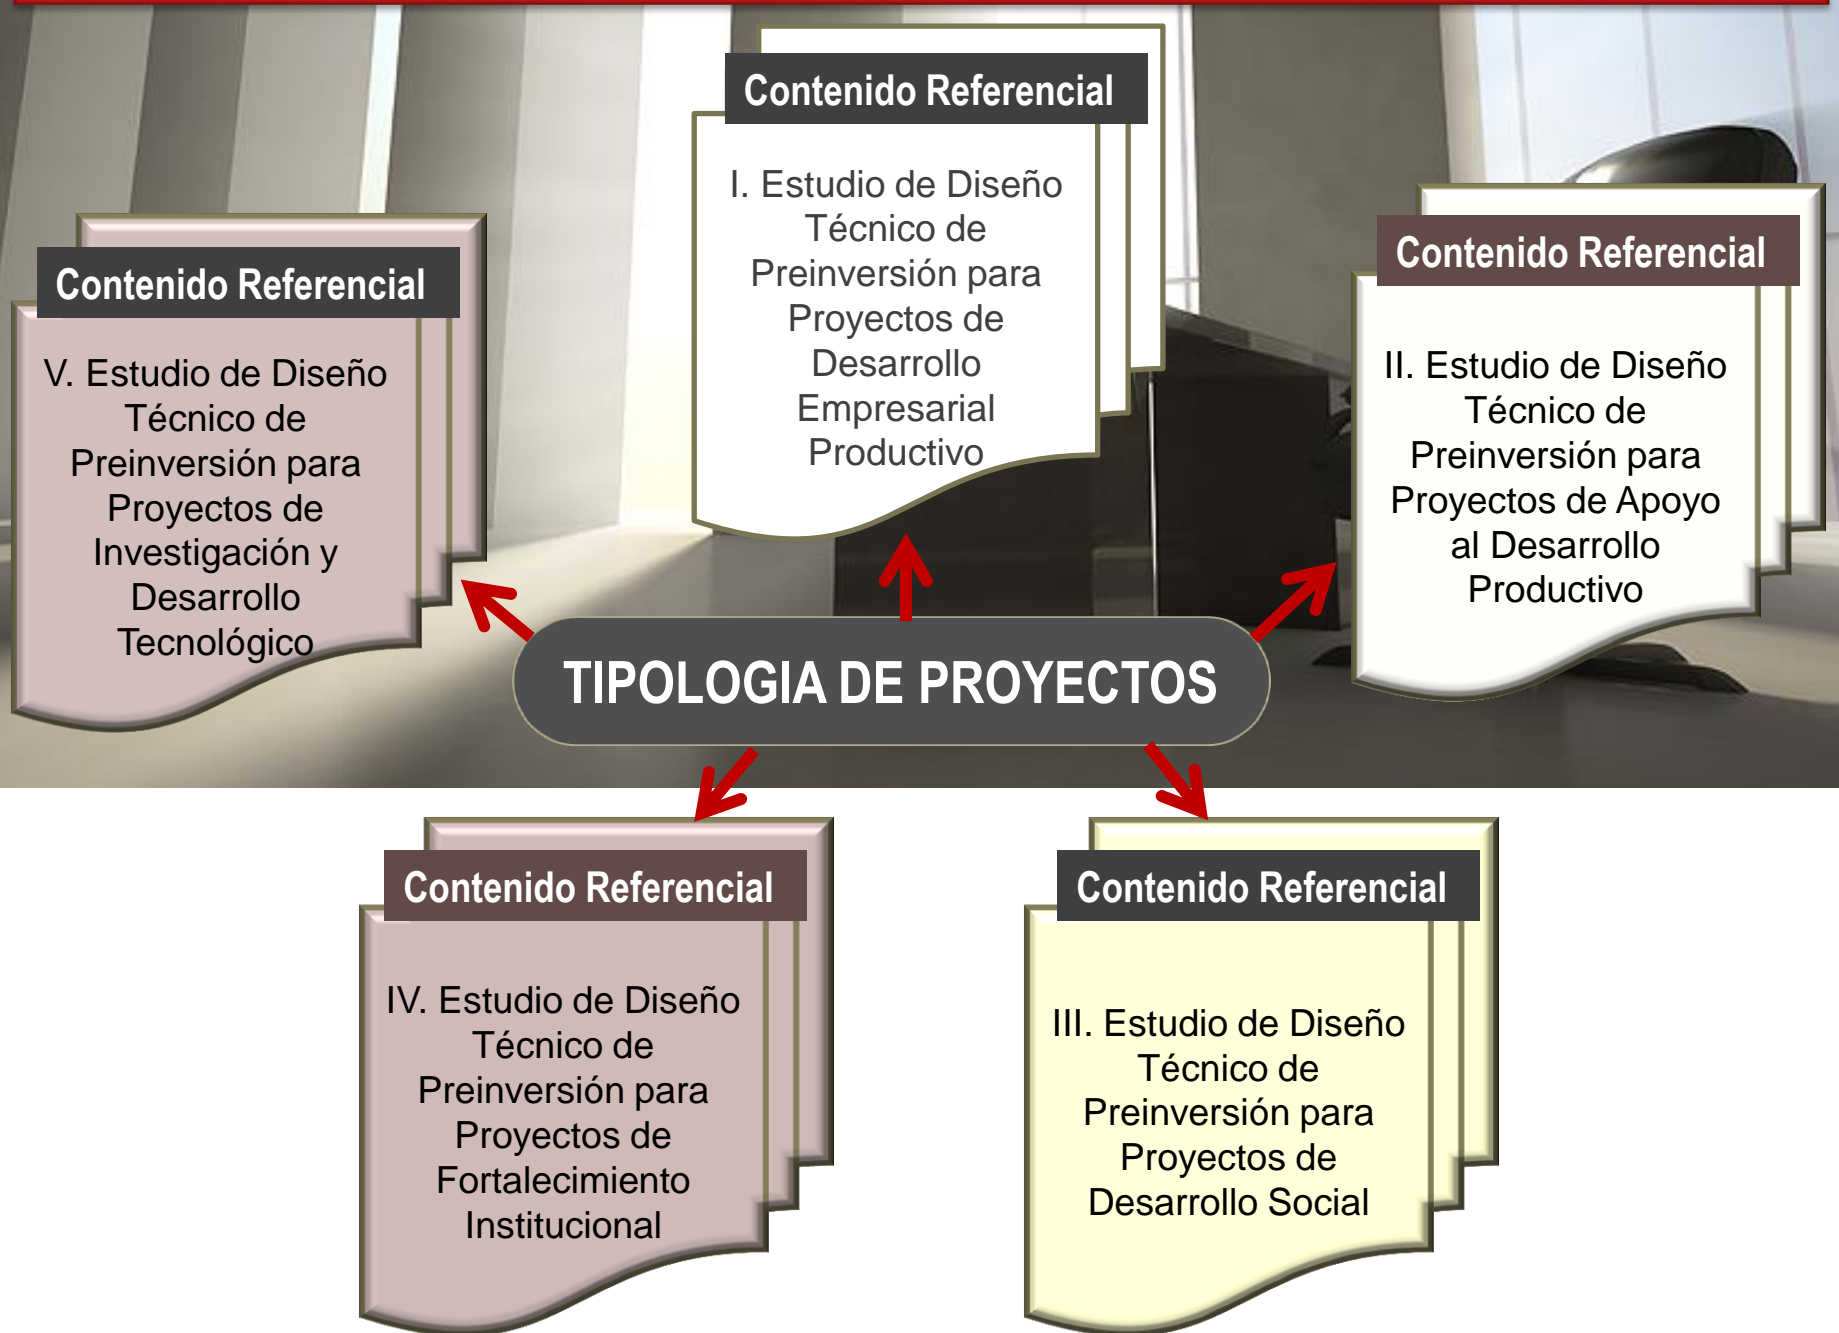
Contenido Referencial

I. Estudio de Diseño Técnico de Preinversión para Proyectos de Desarrollo Empresarial Productivo

Contenido Referencial

V. Estudio de Diseño Técnico de Preinversión para Proyectos de Investigación y Desarrollo Tecnológico

Contenido Referencial

II. Estudio de Diseño Técnico de Preinversión para Proyectos de Apoyo al Desarrollo Productivo

TIPOLOGIA DE PROYECTOS

Contenido Referencial

IV. Estudio de Diseño Técnico de Preinversión para Proyectos de Fortalecimiento Institucional

Contenido Referencial

III. Estudio de Diseño Técnico de Preinversión para Proyectos de Desarrollo Social